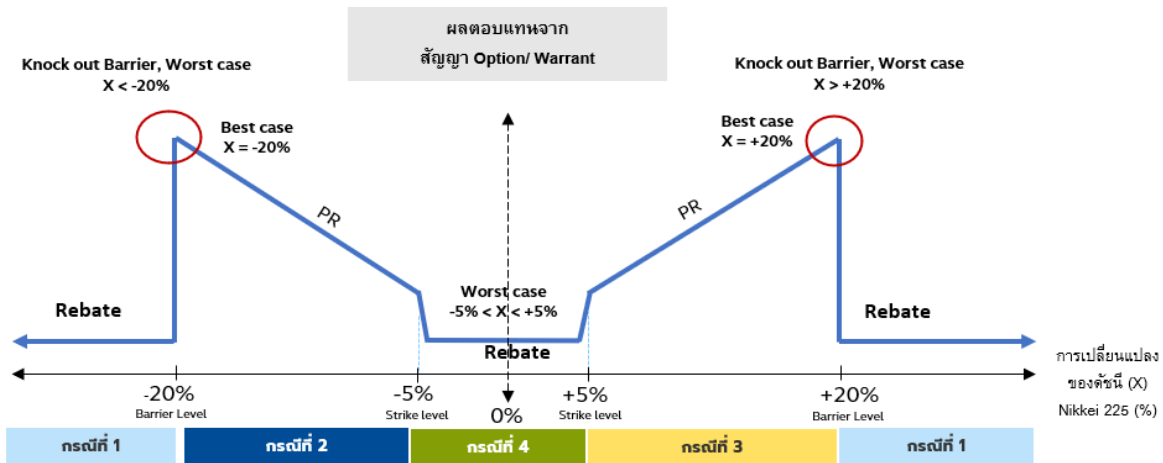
ผลตอบแทนจาก
สัญญา Option/ Warrant

Knock out Barrier, Worst case
X < -20%

Best case
X = -20%

Knock out Barrier, Worst case
X > +20%

Best case
X = +20%

PR

PR

Rebate

Worst case
-5% < X < +5%

Rebate

Rebate

การเปลี่ยนแปลงของดัชนี (X)
Nikkei 225 (%)

-20%
Barrier Level

-5%
Strike level

0%

+5%
Strike level

+20%
Barrier Level

| กรณีที่ 1 | กรณีที่ 2 | กรณีที่ 4 | กรณีที่ 3 | กรณีที่ 1 |
|---|---|---|---|---|